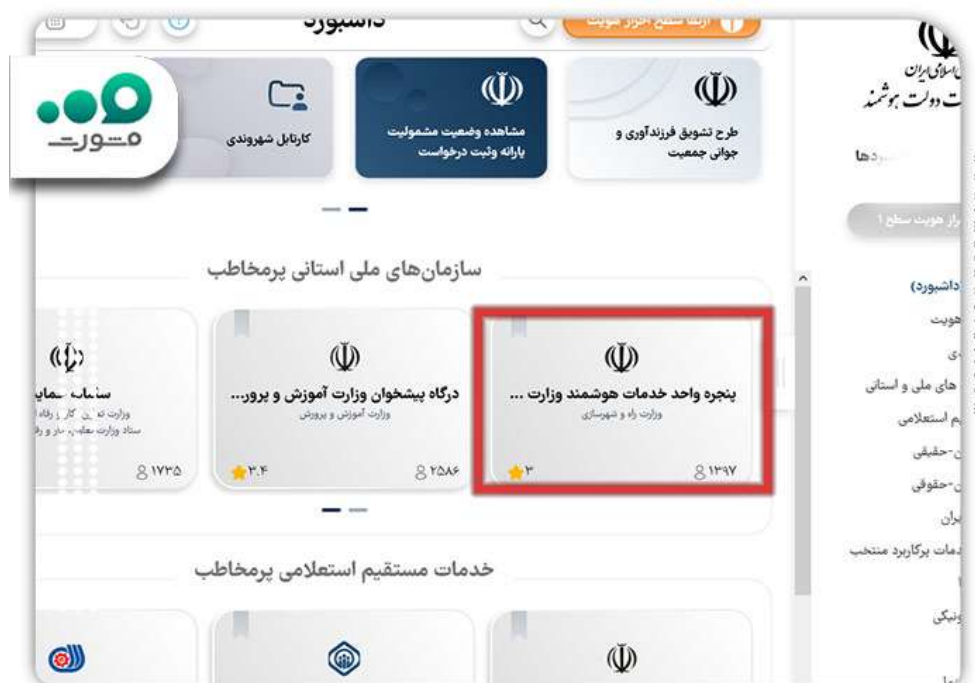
داشبورد
ارتقا سطح احراز هویت

مشورت

کارتابل شهروندی

مشاهده وضعیت مشمولیت یارانه وثبت درخواست

طرح تشویق فرزندآوری و جوانی جمعیت

سازمان‌های ملی استانی پرمخاطب

سازمان حمایت
وزارت تعاون کار و رفاه اجتماعی
ستاد وزارت تعاون کار و رفاه
۱۷۳۵

درگاه پیشخوان وزارت آموزش و پرور...
وزارت آموزش و پرورش
۲۵۸۶
۳.۴

پنجره واحد خدمات هوشمند وزارت ...
وزارت راه و شهرسازی
۱۳۹۷
۳

خدمات مستقیم استعلامی پرمخاطب

جمهوری اسلامی ایران
درگاه ملی خدمات دولت هوشمند

داشبوردها

احراز هویت سطح ۱

(داشبورد)
هویت
ی
های ملی و استانی
یم استعلامی
ن-حقیقی
ن-حقوقی
ایران
خدمات پرکاربرد منتخب
ونیکی